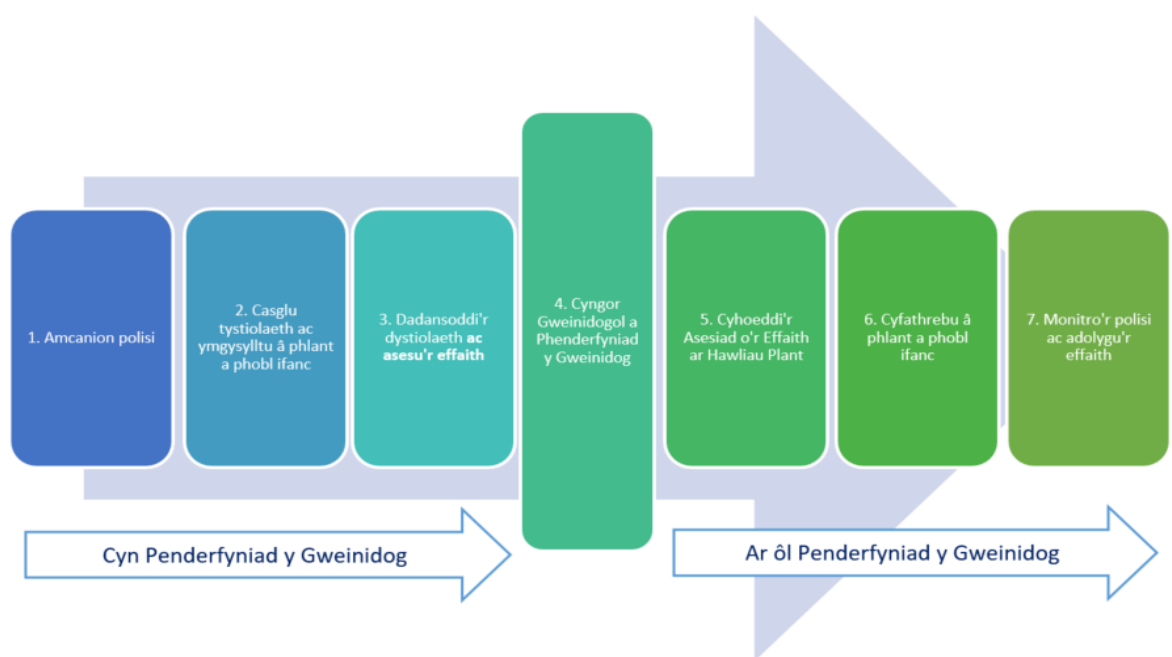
1. Amcanion polisi

2. Casglu tystiolaeth ac ymgysylltu â phlant a phobl ifanc

3. Dadansoddi'r dystiolaeth **ac asesu'r effaith**

4. Cyngor Gweinidogol a Phenderfyniad y Gweinidog

5. Cyhoeddi'r Asesiad o'r Effaith ar Hawliau Plant

6. Cyfathrebu â phlant a phobl ifanc

7. Monitro'r polisi ac adolygu'r effaith

Cyn Penderfyniad y Gweinidog

Ar ôl Penderfyniad y Gweinidog